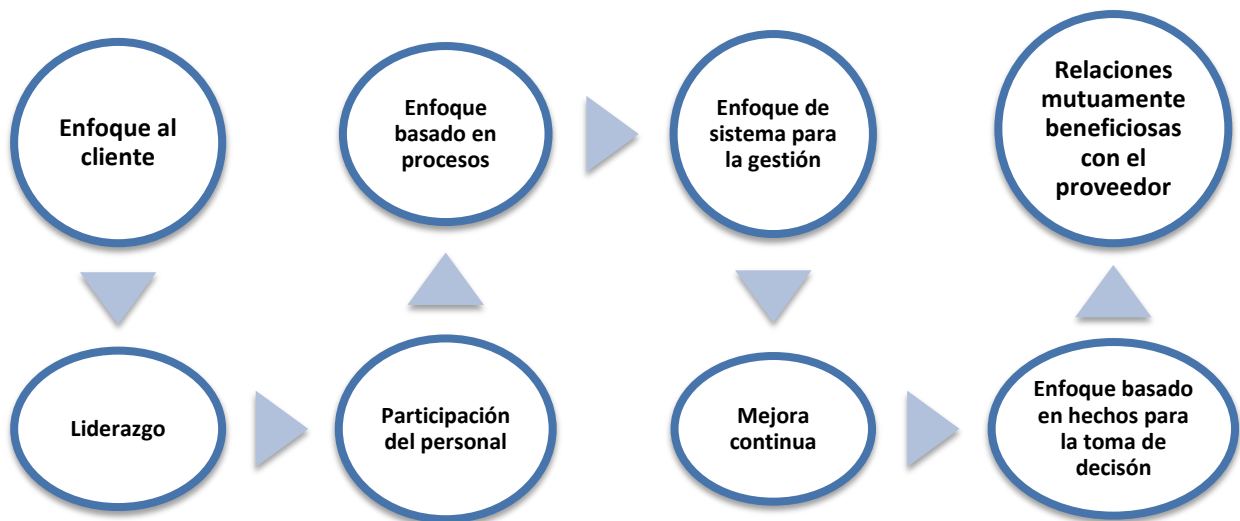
Enfoque al cliente

Liderazgo

Participación del personal

Enfoque basado en procesos

Enfoque de sistema para la gestión

Mejora continua

Enfoque basado en hechos para la toma de decisón

Relaciones mutuamente beneficiosas con el proveedor